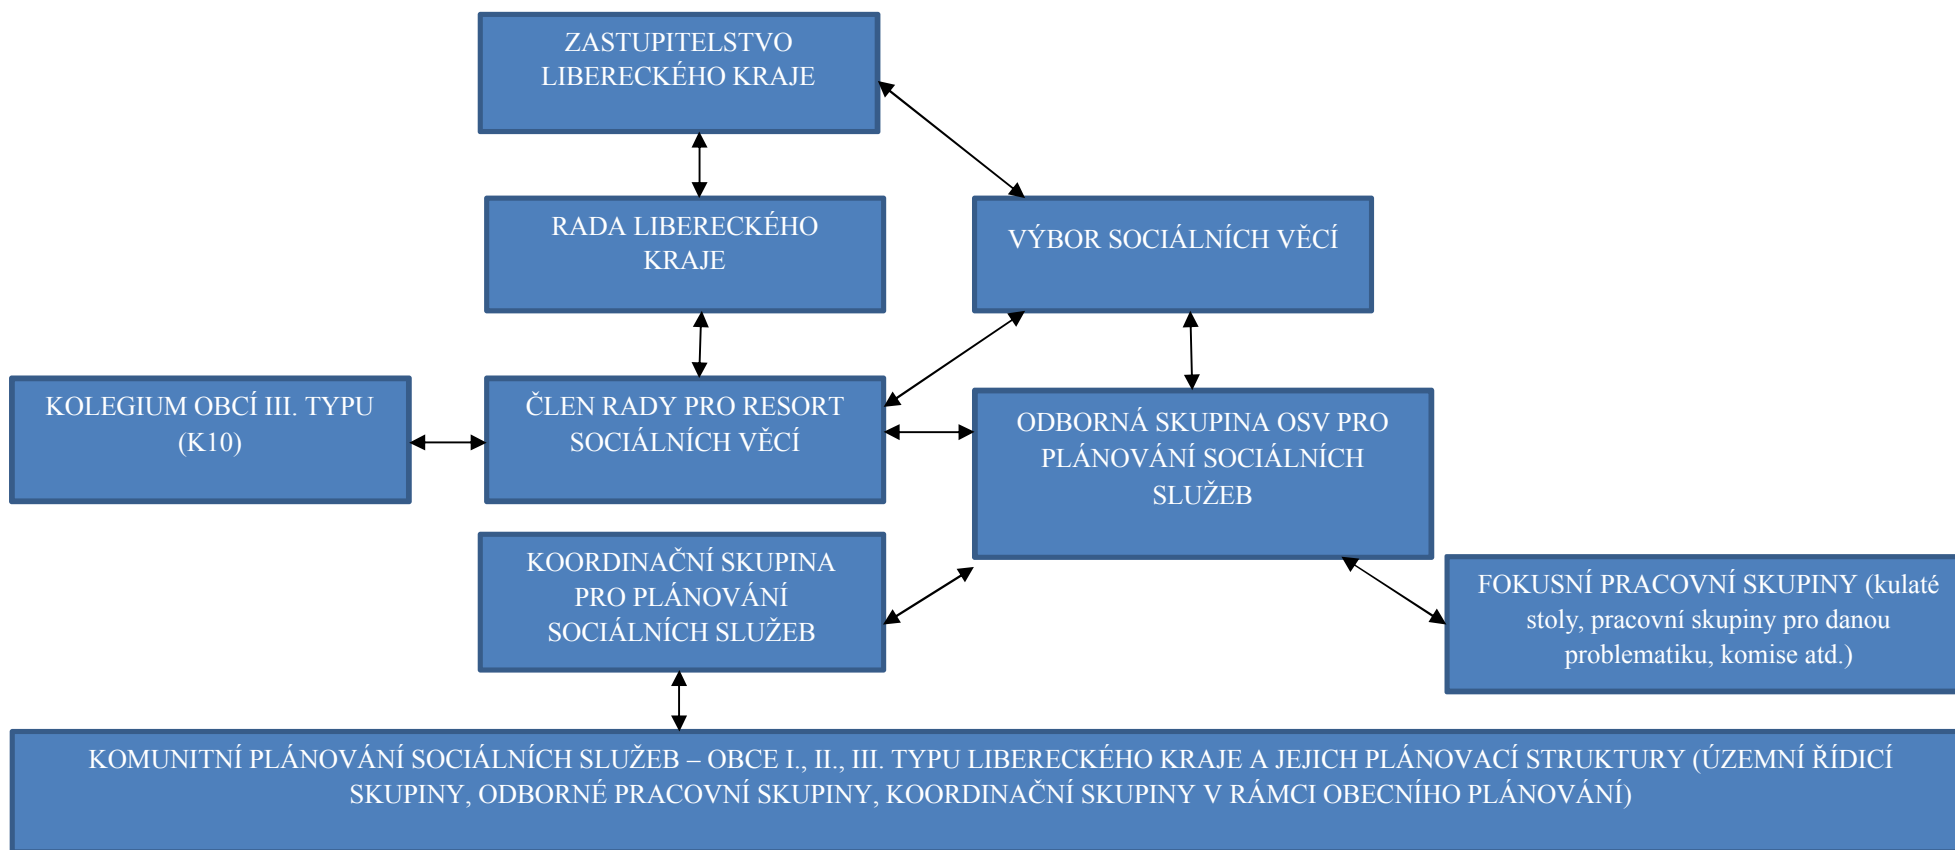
ZASTUPITELSTVO LIBERECKÉHO KRAJE

RADA LIBERECKÉHO KRAJE

VÝBOR SOCIÁLNÍCH VĚCÍ

KOLEGIUM OBCÍ III. TYPU (K10)

ČLEN RADY PRO RESORT SOCIÁLNÍCH VĚCÍ

ODBORNÁ SKUPINA OSV PRO PLÁNOVÁNÍ SOCIÁLNÍCH SLUŽEB

KOORDINAČNÍ SKUPINA PRO PLÁNOVÁNÍ SOCIÁLNÍCH SLUŽEB

FOKUSNÍ PRACOVNÍ SKUPINY (kulaté stoly, pracovní skupiny pro danou problematiku, komise atd.)

KOMUNITNÍ PLÁNOVÁNÍ SOCIÁLNÍCH SLUŽEB – OBCE I., II., III. TYPU LIBERECKÉHO KRAJE A JEJICH PLÁNOVACÍ STRUKTURY (ÚZEMNÍ ŘÍDICÍ SKUPINY, ODBORNÉ PRACOVNÍ SKUPINY, KOORDINAČNÍ SKUPINY V RÁMCI OBECNÍHO PLÁNOVÁNÍ)